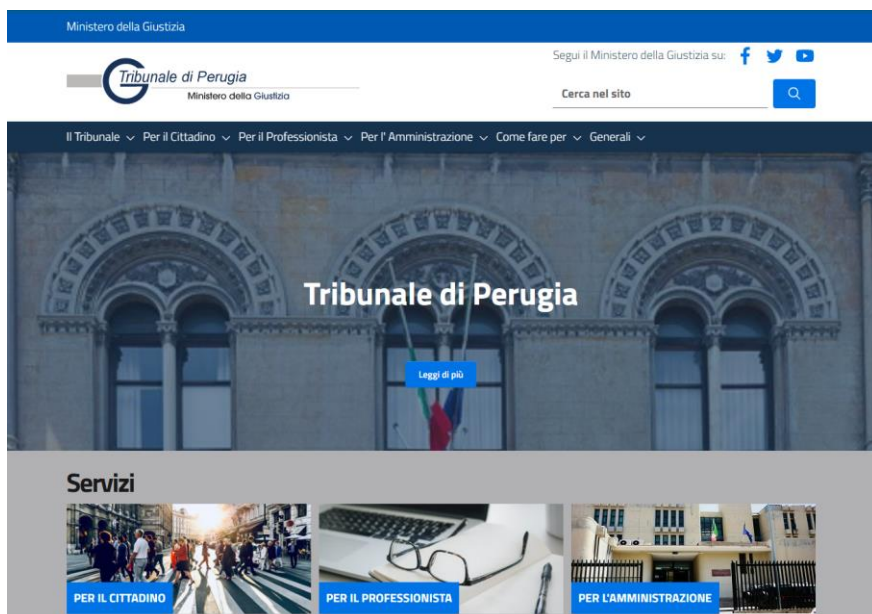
Ministero della Giustizia

Tribunale di Perugia
Ministero della Giustizia

Segui il Ministero della Giustizia su:

Cerca nel sito

Il Tribunale ∨ Per il Cittadino ∨ Per il Professionista ∨ Per l' Amministrazione ∨ Come fare per ∨ Generali ∨

Tribunale di Perugia

Leggi di più

Servizi

PER IL CITTADINO

PER IL PROFESSIONISTA

PER L'AMMINISTRAZIONE